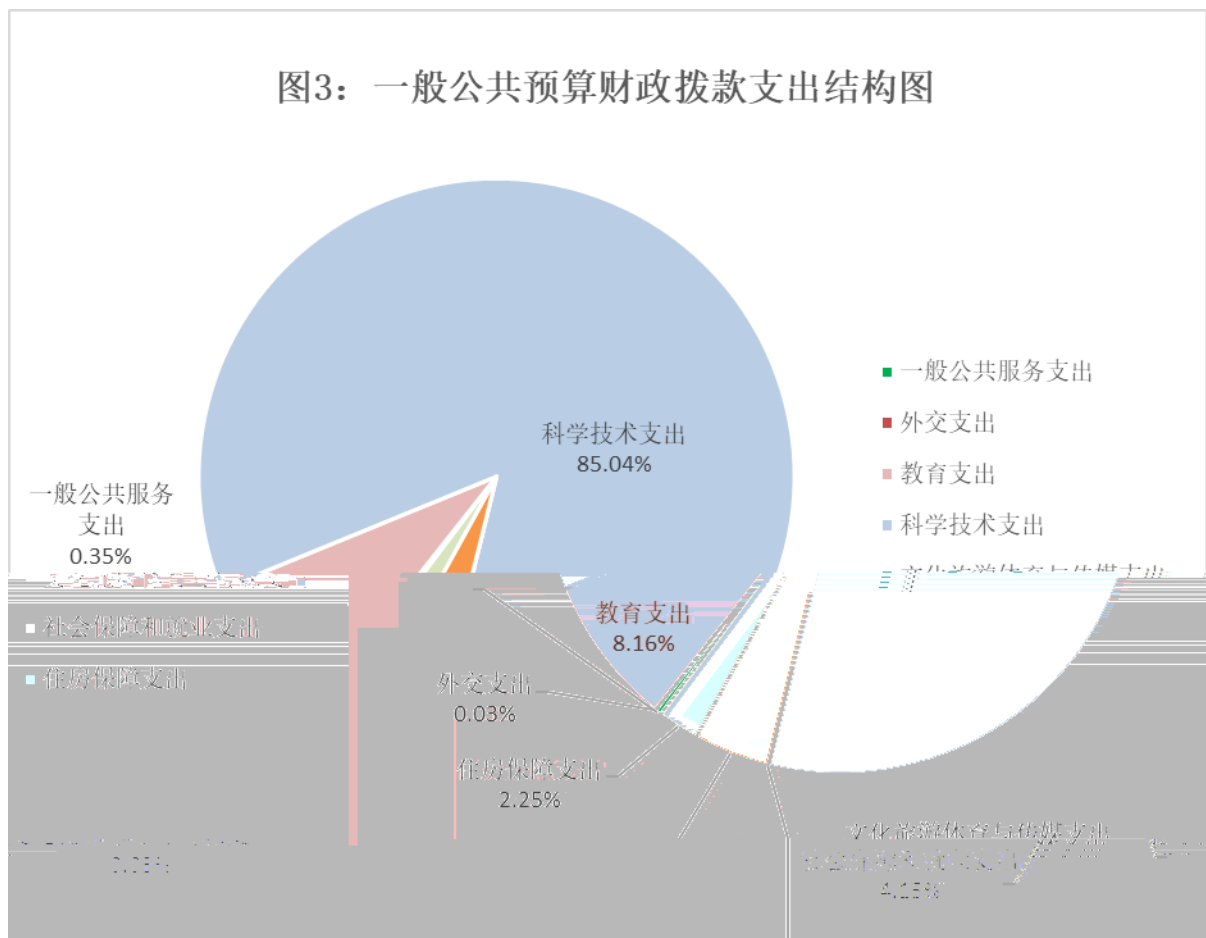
图3：一般公共预算财政拨款支出结构图

一般公共服务支出
外交支出
教育支出
科学技术支出
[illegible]
社会保障和就业支出
住房保障支出

科学技术支出
85.04%

一般公共服务支出
0.35%

教育支出
8.16%

外交支出
0.03%

住房保障支出
2.25%

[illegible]

文化旅游体育与传媒支出
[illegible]
4.15%